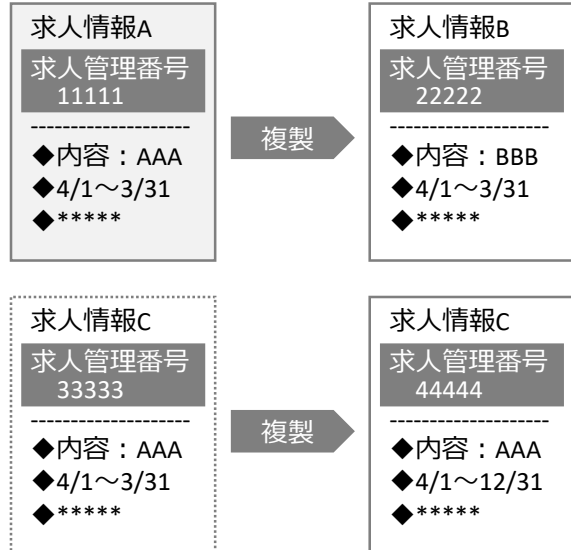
求人情報A
求人管理番号
11111
--------------------
◆内容：AAA
◆4/1～3/31
◆*****

複製

求人情報B
求人管理番号
22222
--------------------
◆内容：BBB
◆4/1～3/31
◆*****

求人情報C
求人管理番号
33333
--------------------
◆内容：AAA
◆4/1～3/31
◆*****

複製

求人情報C
求人管理番号
44444
--------------------
◆内容：AAA
◆4/1～12/31
◆*****